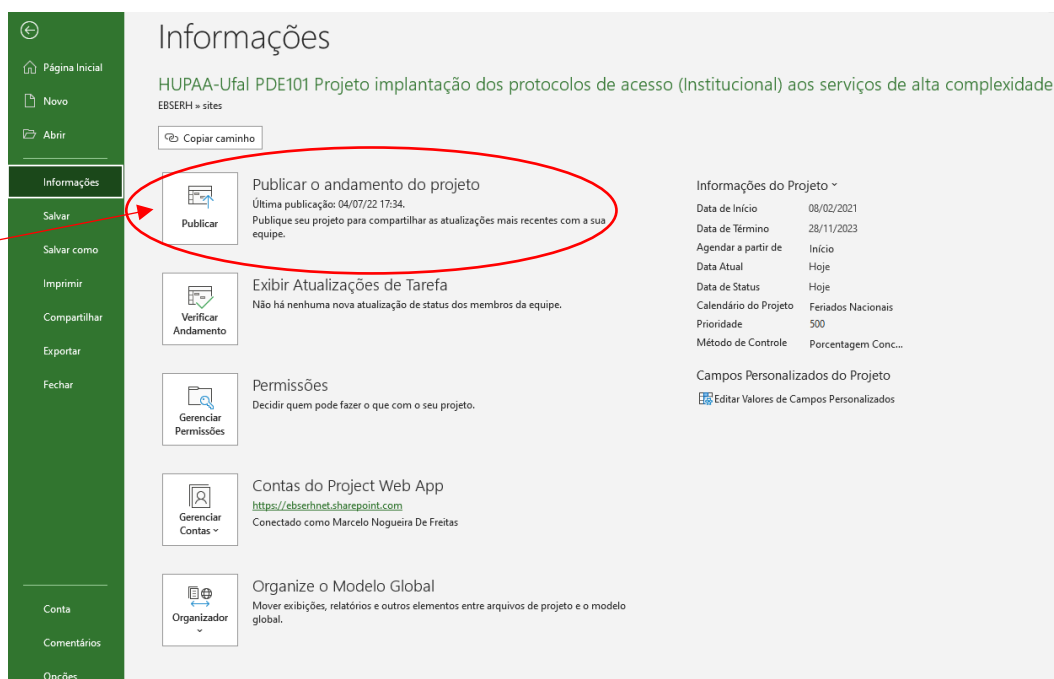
Página Inicial
Novo
Abrir
Informações
Salvar
Salvar como
Imprimir
Compartilhar
Exportar
Fechar
Conta
Comentários
Opções

Informações

HUPAA-Ufal PDE101 Projeto implantação dos protocolos de acesso (Institucional) aos serviços de alta complexidade
EBSERH » sites

Copiar caminho

Publicar
Publicar o andamento do projeto
Última publicação: 04/07/22 17:34.
Publique seu projeto para compartilhar as atualizações mais recentes com a sua equipe.

Verificar Andamento
Exibir Atualizações de Tarefa
Não há nenhuma nova atualização de status dos membros da equipe.

Gerenciar Permissões
Permissões
Decidir quem pode fazer o que com o seu projeto.

Gerenciar Contas
Contas do Project Web App
https://ebserhnet.sharepoint.com
Conectado como Marcelo Nogueira De Freitas

Organizador
Organize o Modelo Global
Mover exibições, relatórios e outros elementos entre arquivos de projeto e o modelo global.

Informações do Projeto
| | |
|---|---|
| Data de Início | 08/02/2021 |
| Data de Término | 28/11/2023 |
| Agendar a partir de | Início |
| Data Atual | Hoje |
| Data de Status | Hoje |
| Calendário do Projeto | Feriados Nacionais |
| Prioridade | 500 |
| Método de Controle | Porcentagem Conc... |

Campos Personalizados do Projeto
Editar Valores de Campos Personalizados